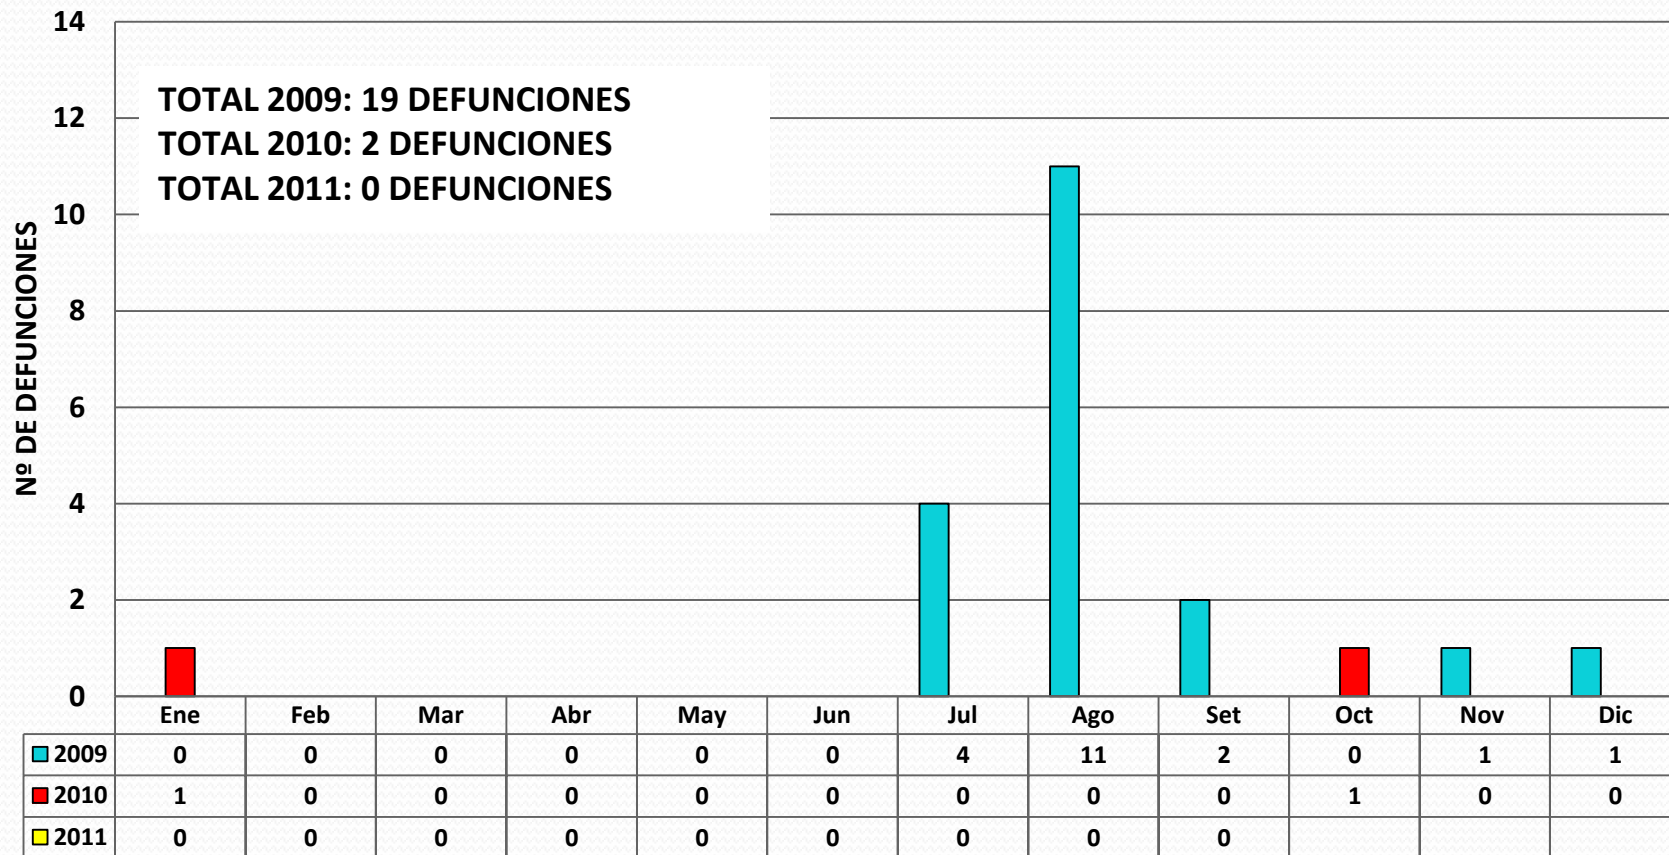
TOTAL 2009: 19 DEFUNCIONES
TOTAL 2010: 2 DEFUNCIONES
TOTAL 2011: 0 DEFUNCIONES

Nº DE DEFUNCIONES

14
12
10
8
6
4
2
0

| | Ene | Feb | Mar | Abr | May | Jun | Jul | Ago | Set | Oct | Nov | Dic |
|---|---|---|---|---|---|---|---|---|---|---|---|---|
| 2009 | 0 | 0 | 0 | 0 | 0 | 0 | 4 | 11 | 2 | 0 | 1 | 1 |
| 2010 | 1 | 0 | 0 | 0 | 0 | 0 | 0 | 0 | 0 | 1 | 0 | 0 |
| 2011 | 0 | 0 | 0 | 0 | 0 | 0 | 0 | 0 | 0 | | | |